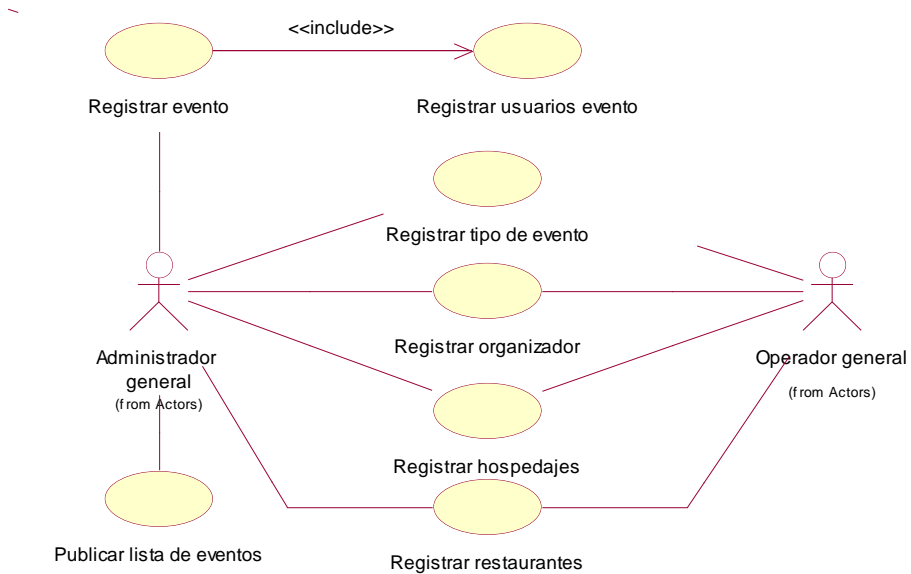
<<include>>

Registrar evento

Registrar usuarios evento

Registrar tipo de evento

Registrar organizador

Administrador general
(from Actors)

Operador general
(from Actors)

Registrar hospedajes

Registrar restaurantes

Publicar lista de eventos